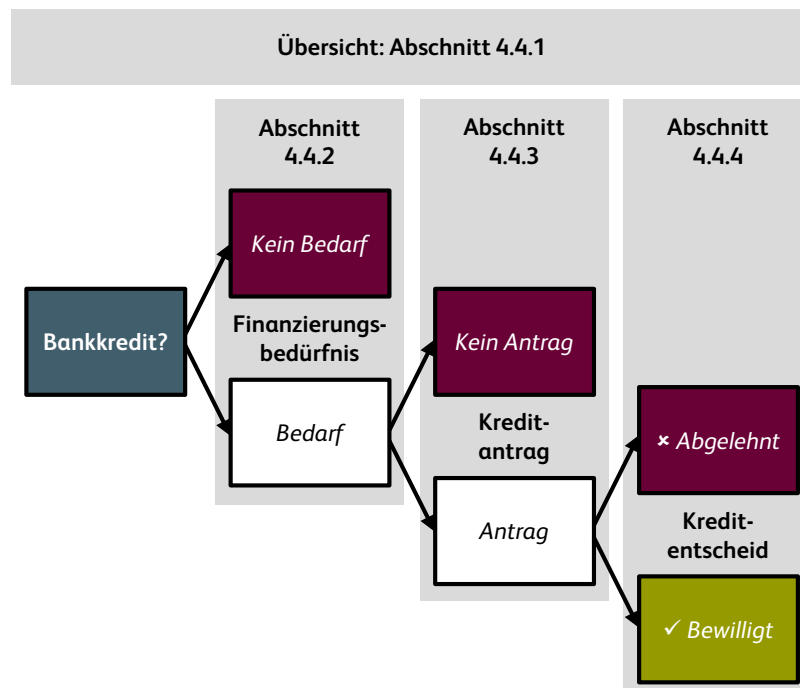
Übersicht: Abschnitt 4.4.1

Abschnitt 4.4.2

Abschnitt 4.4.3

Abschnitt 4.4.4

Bankkredit?

Kein Bedarf

Finanzierungsbedürfnis

Bedarf

Kein Antrag

Kreditantrag

Antrag

× Abgelehnt

Kreditentscheid

✓ Bewilligt